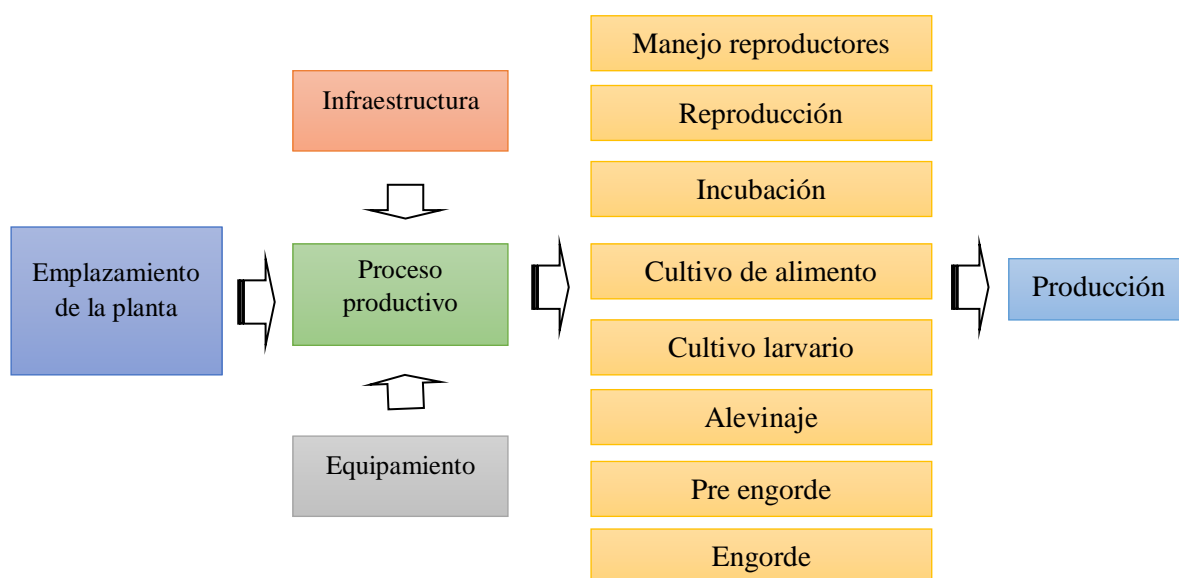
Emplazamiento de la planta

Infraestructura

Proceso productivo

Equipamiento

Manejo reproductores

Reproducción

Incubación

Cultivo de alimento

Cultivo larvario

Alevinaje

Pre engorde

Engorde

Producción